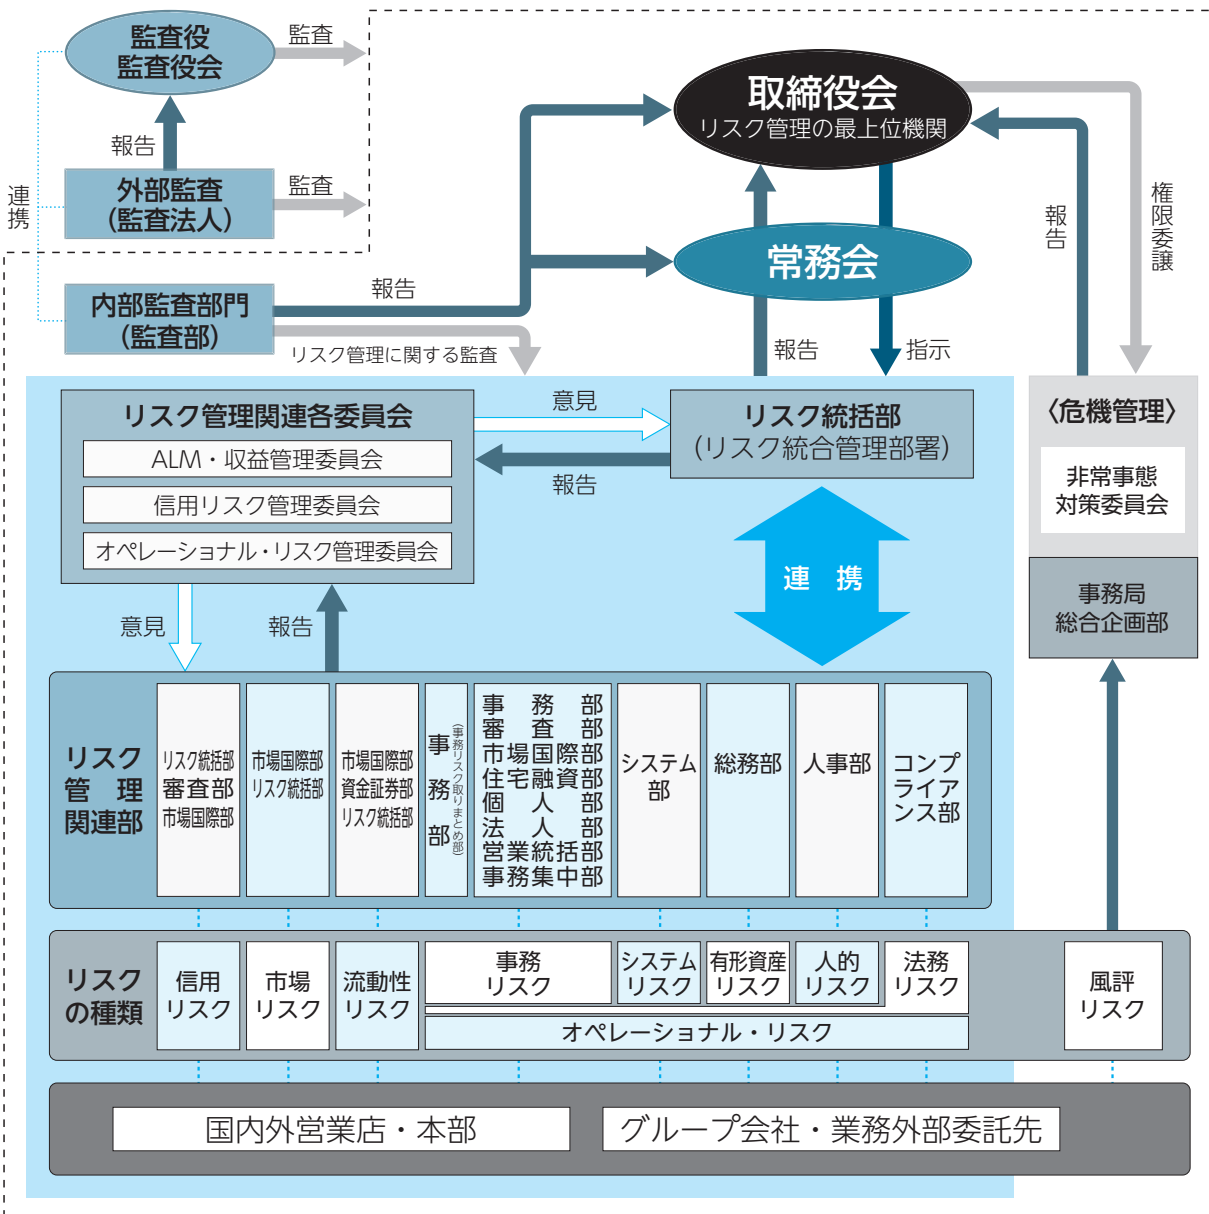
監査役
監査役会

監査

報告

外部監査
（監査法人）

監査

連携

内部監査部門
（監査部）

報告

リスク管理に関する監査

取締役会
リスク管理の最上位機関

常務会

報告

指示

報告

権限委譲

リスク管理関連各委員会
ALM・収益管理委員会
信用リスク管理委員会
オペレーショナル・リスク管理委員会

意見

報告

リスク統括部
（リスク統合管理部署）

連携

〈危機管理〉
非常事態
対策委員会

事務局
総合企画部

意見

報告

リスク管理関連部

リスク統括部
審査部
市場国際部

市場国際部
リスク統括部

市場国際部
資金証券部
リスク統括部

事務部
（事務リスク取りまとめ部）

事務部
審査部
市場国際部
住宅融資部
個人部
法人部
営業統括部
事務集中部

システム部

総務部

人事部

コンプライアンス部

リスクの種類

信用リスク

市場リスク

流動性リスク

事務リスク

システムリスク

有形資産リスク

人的リスク

法務リスク

オペレーショナル・リスク

風評リスク

国内外営業店・本部

グループ会社・業務外部委託先